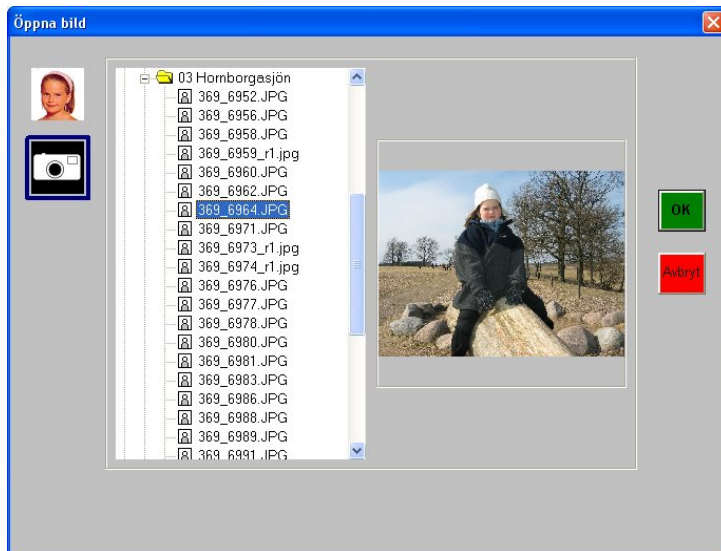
Öppna bild

03 Hornborgasjön
369_6952.JPG
369_6956.JPG
369_6958.JPG
369_6959_r1.jpg
369_6960.JPG
369_6962.JPG
369_6964.JPG
369_6971.JPG
369_6973_r1.jpg
369_6974_r1.jpg
369_6976.JPG
369_6977.JPG
369_6978.JPG
369_6980.JPG
369_6981.JPG
369_6983.JPG
369_6986.JPG
369_6988.JPG
369_6989.JPG
369_6991.JPG

OK
Avbryt